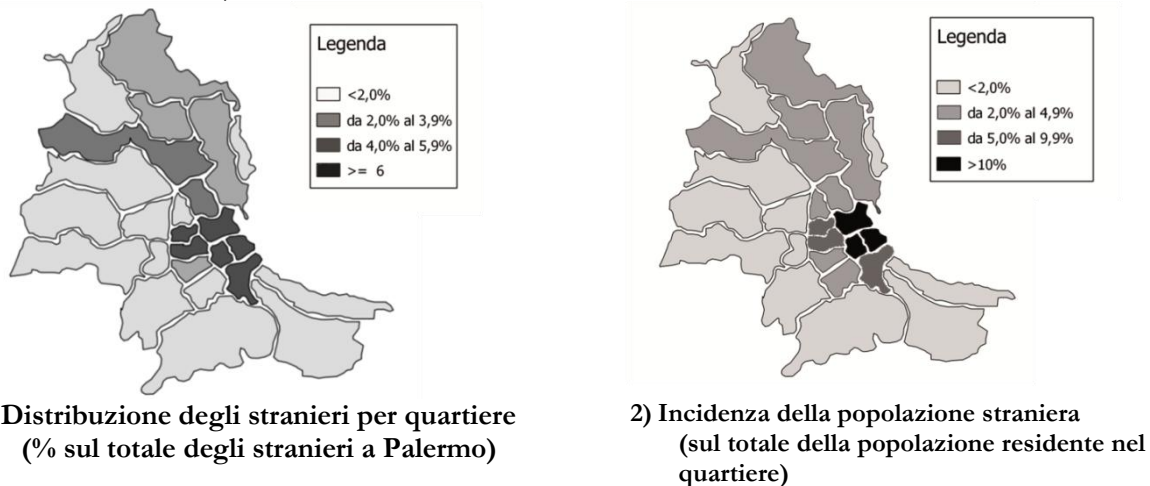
Legenda

<2,0%

da 2,0% al 3,9%

da 4,0% al 5,9%

>= 6

Distribuzione degli stranieri per quartiere (% sul totale degli stranieri a Palermo)

Legenda

<2,0%

da 2,0% al 4,9%

da 5,0% al 9,9%

>10%

2) Incidenza della popolazione straniera (sul totale della popolazione residente nel quartiere)